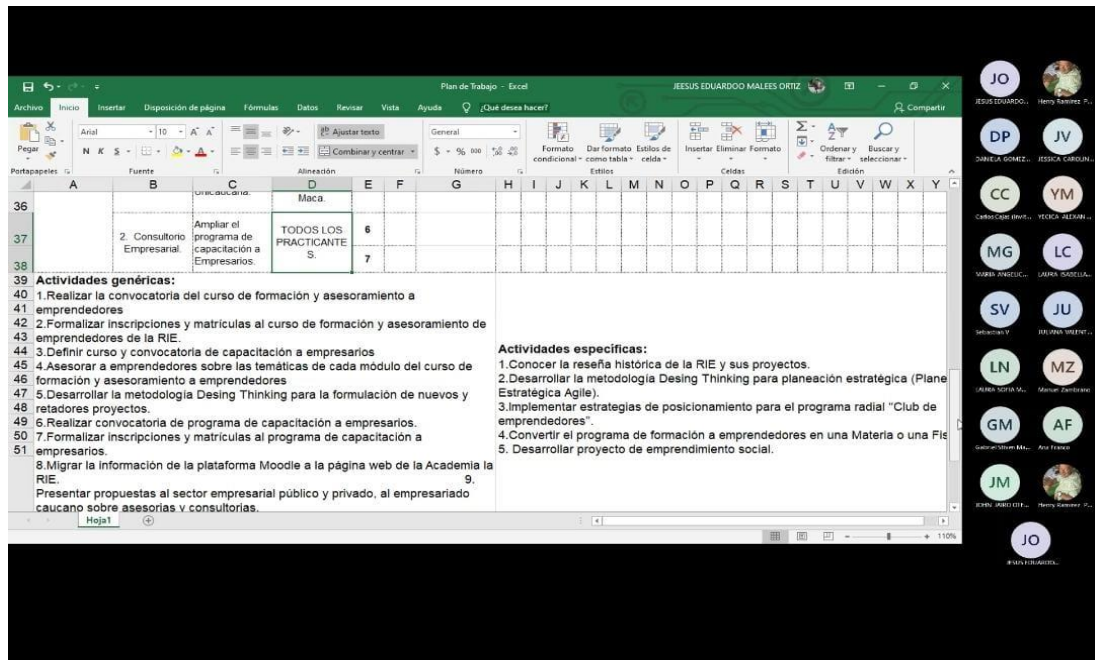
Plan de Trabajo - Excel
JEESUS EDUARDOO MALEES ORTIZ

Archivo Inicio Insertar Disposición de página Fórmulas Datos Revisar Vista Ayuda ¿Qué desea hacer? Compartir

Pegar Arial 10 N K S Ajustar texto Combinar y centrar General $ % 000 Formato condicional Dar formato como tabla Estilos de celda Insertar Eliminar Formato Ordenar y filtrar Buscar y seleccionar

Portapapeles Fuente Alineación Número Estilos Celdas Edición

| | A | B | C | D | E | F | G |
|---|---|---|---|---|---|---|---|
| 36 | | | Unicaucana. | Maca. | | | |
| 37 | | 2. Consultorio Empresarial. | Ampliar el programa de capacitación a Empresarios. | TODOS LOS PRACTICANTES. | 6 | | |
| 38 | | | | | 7 | | |

39 Actividades genéricas:
40 1.Realizar la convocatoria del curso de formación y asesoramiento a
41 emprendedores
42 2.Formalizar inscripciones y matrículas al curso de formación y asesoramiento de
43 emprendedores de la RIE.
44 3.Definir curso y convocatoria de capacitación a empresarios
45 4.Asesorar a emprendedores sobre las temáticas de cada módulo del curso de
46 formación y asesoramiento a emprendedores
47 5.Desarrollar la metodología Desing Thinking para la formulación de nuevos y
48 retadores proyectos.
49 6.Realizar convocatoria de programa de capacitación a empresarios.
50 7.Formalizar inscripciones y matrículas al programa de capacitación a
51 empresarios.
8.Migrar la información de la plataforma Moodle a la página web de la Academia la RIE. 9.
Presentar propuestas al sector empresarial público y privado, al empresariado caucano sobre asesorías y consultorías.

Actividades específicas:
1.Conocer la reseña histórica de la RIE y sus proyectos.
2.Desarrollar la metodología Desing Thinking para planeación estratégica (Plane
Estratégica Agile).
3.Implementar estrategias de posicionamiento para el programa radial "Club de emprendedores".
4.Convertir el programa de formación a emprendedores en una Materia o una Fis
5. Desarrollar proyecto de emprendimiento social.

Hoja1
110%

JO JESUS EDUARDO...
Henry Ramirez P...
DP DANIELA GOMEZ...
JV JESSICA CAROLIN...
CC Carlos Cajas (Invit...
YM YECICA ALEXAN...
MG MARIA ANGELIC...
LC LAURA ISABELLA...
SV Sebastian V
JU JULIANA VALENT...
LN LAURA SOFIA M...
MZ Manuel Zambrano
GM Gabriel Stiven Ma...
AF Ana Franco
JM JOHN JAIRO OTE...
Henry Ramirez P...
JO JESUS EDUARDO...